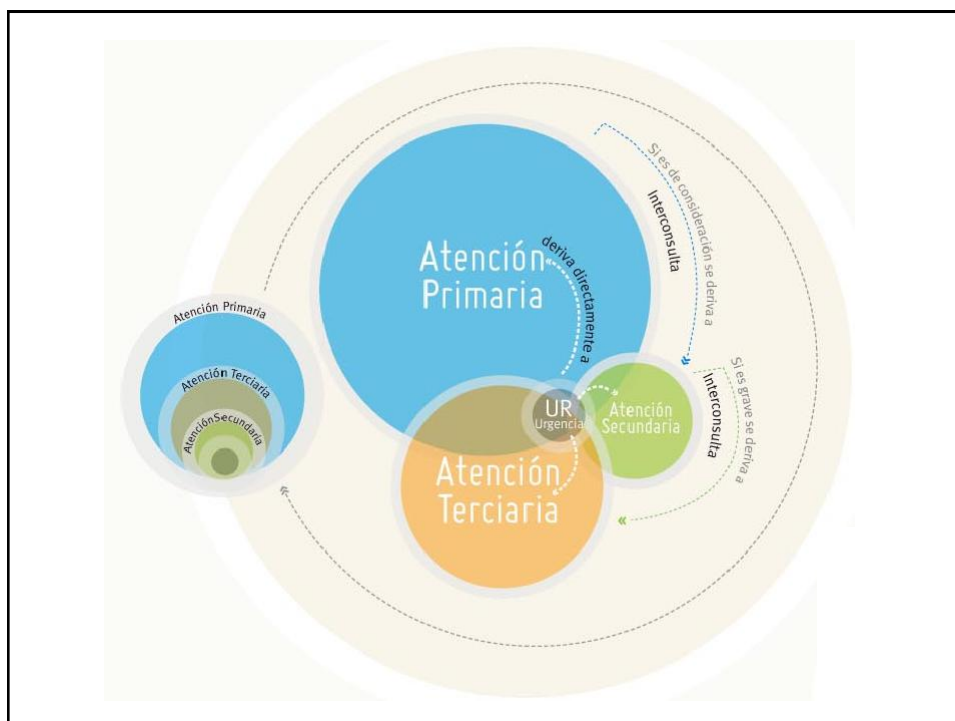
Atención Primaria

deriva directamente a

Si es de consideración se deriva a

Interconsulta

Si es grave se deriva a

Interconsulta

UR
Urgencias

Atención Secundaria

Atención Terciaria

Atención Primaria

Atención Terciaria

Atención Secundaria